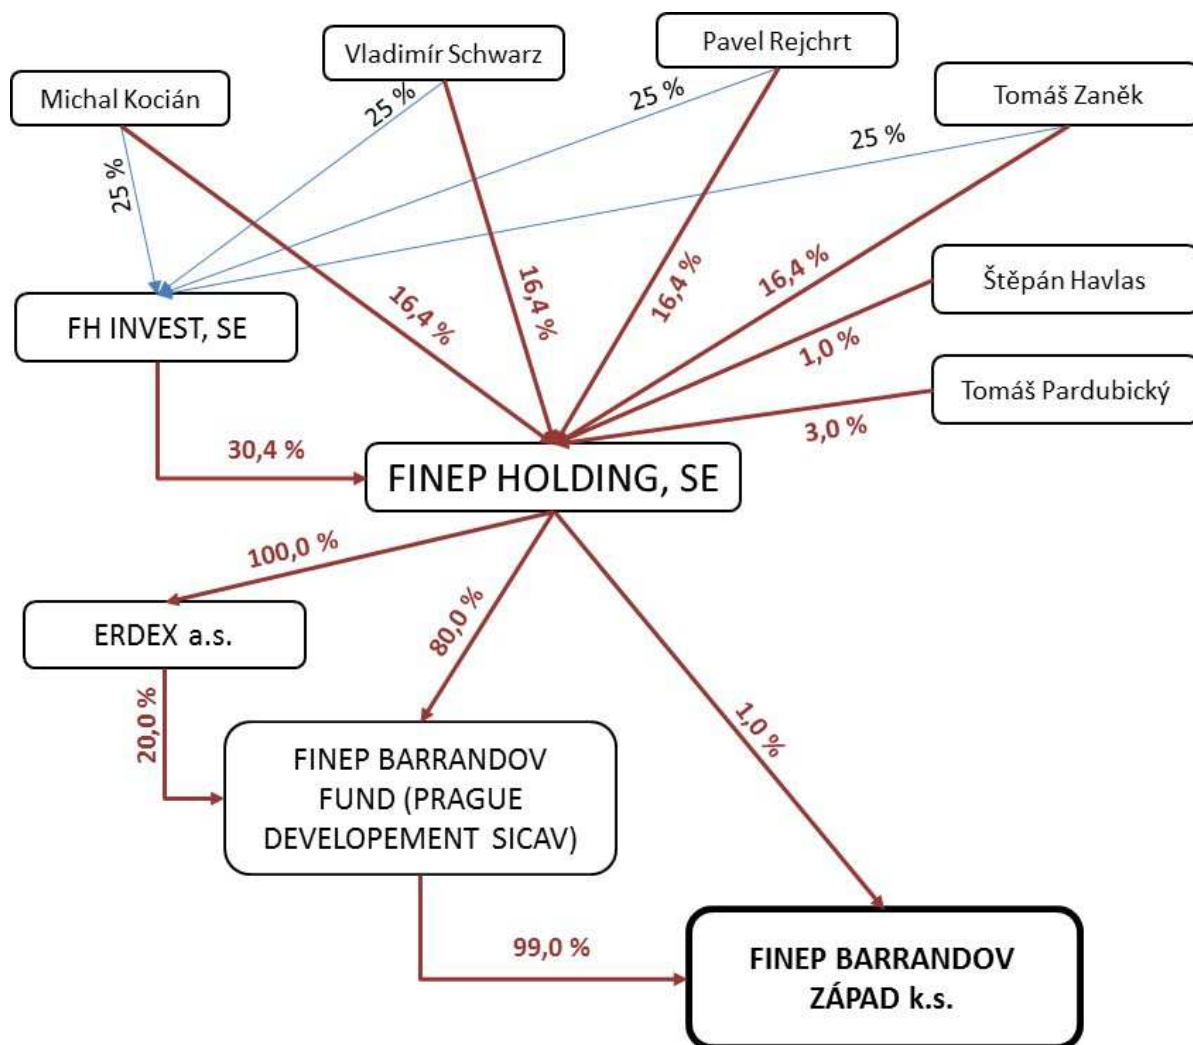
Vladimír Schwarz

Pavel Rejchrt

Michal Kocián

Tomáš Zaněk

25 %

25 %

25 %

25 %

16,4 %

16,4 %

16,4 %

16,4 %

Štěpán Havlas

1,0 %

Tomáš Pardubický

3,0 %

FH INVEST, SE

30,4 %

FINEP HOLDING, SE

100,0 %

ERDEX a.s.

80,0 %

1,0 %

20,0 %

FINEP BARRANDOV FUND (PRAGUE DEVELOPEMENT SICAV)

99,0 %

FINEP BARRANDOV ZÁPAD k.s.